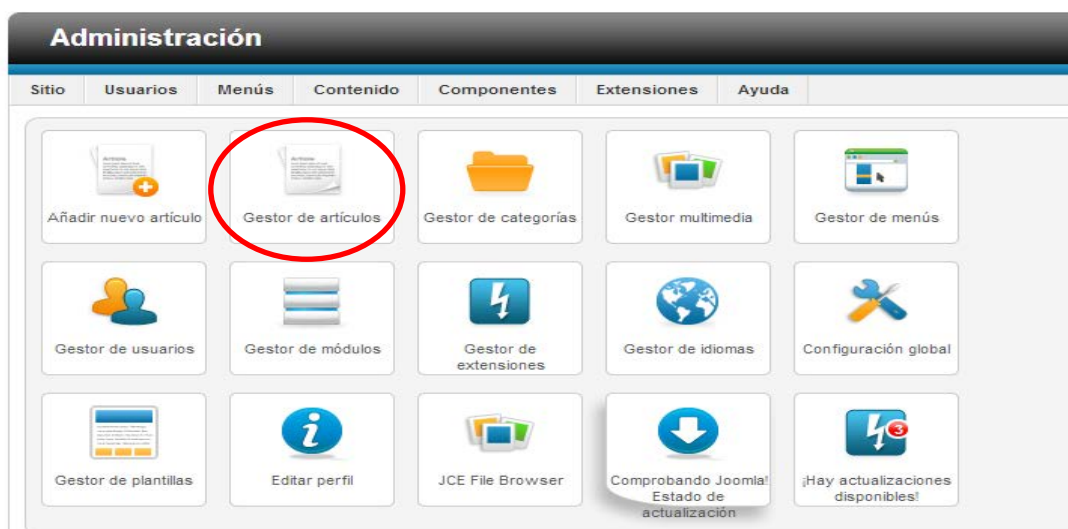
Administración

Sitio | Usuarios | Menús | Contenido | Componentes | Extensiones | Ayuda

Article

Añadir nuevo artículo

Article

Gestor de artículos

Gestor de categorías

Gestor multimedia

Gestor de menús

Gestor de usuarios

Gestor de módulos

Gestor de extensiones

Gestor de idiomas

Configuración global

Gestor de plantillas

Editar perfil

JCE File Browser

Comprobando Joomla! Estado de actualización

3

¡Hay actualizaciones disponibles!